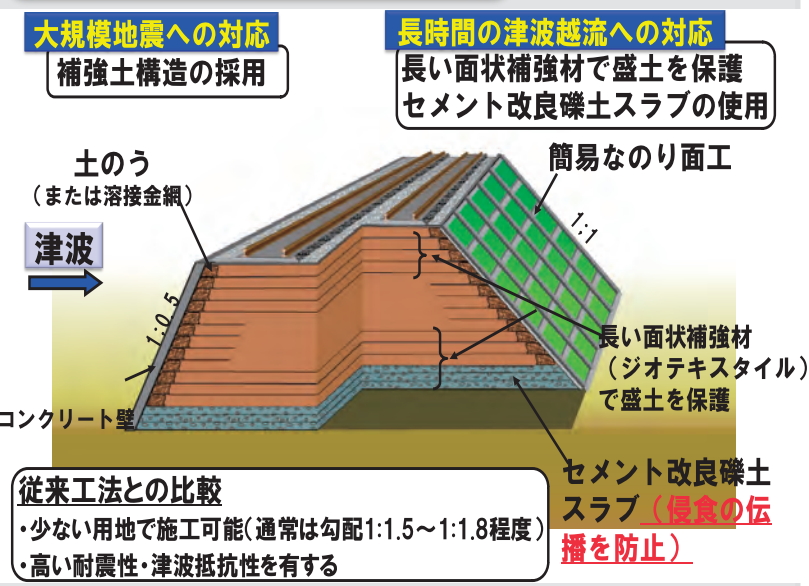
大規模地震への対応

補強土構造の採用

長時間の津波越流への対応

長い面状補強材で盛土を保護
セメント改良礫土スラブの使用

土のう
（または溶接金網）

簡易なのり面工

1:1

津波

1:0.5

長い面状補強材
（ジオテキスタイル）
で盛土を保護

コンクリート壁

セメント改良礫土スラブ（侵食の伝播を防止）

従来工法との比較
・少ない用地で施工可能（通常は勾配1:1.5～1:1.8程度）
・高い耐震性・津波抵抗性を有する